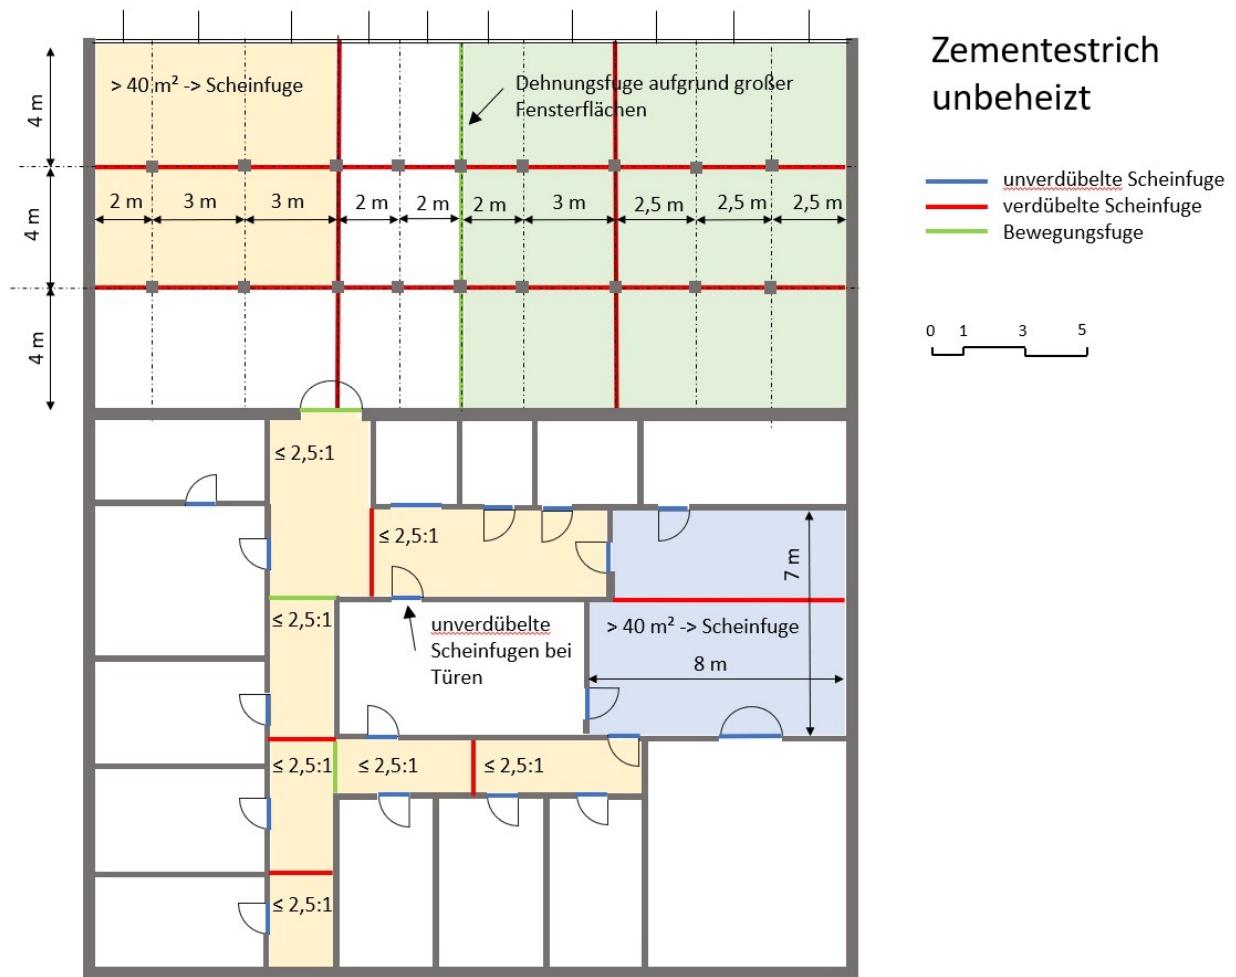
Zementestrich unbeheizt

unverdübelte Scheinfuge
verdübelte Scheinfuge
Bewegungsfuge

0 1 3 5

4 m
4 m
4 m

> 40 m² -> Scheinfuge

Dehnungsfuge aufgrund großer Fensterflächen

2 m
3 m
3 m
2 m
2 m
2 m
3 m
2,5 m
2,5 m
2,5 m

≤ 2,5:1
≤ 2,5:1
7 m
≤ 2,5:1
unverdübelte Scheinfugen bei Türen
> 40 m² -> Scheinfuge
8 m
≤ 2,5:1
≤ 2,5:1
≤ 2,5:1
≤ 2,5:1